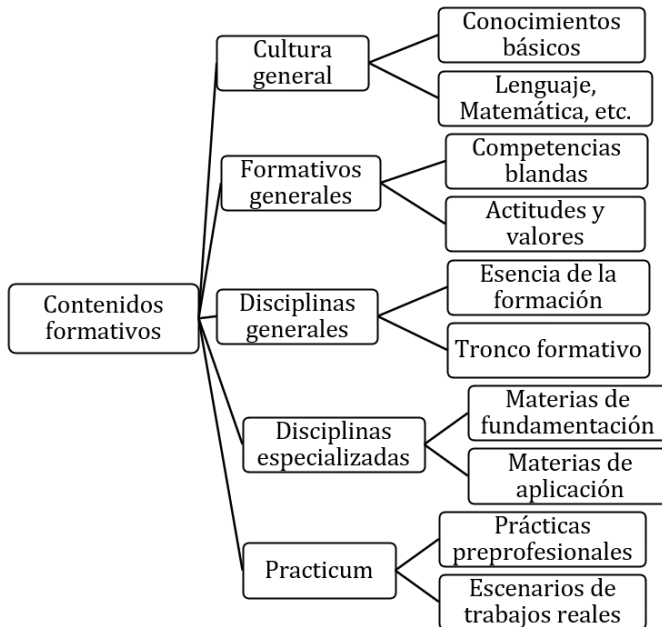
Contenidos formativos

Cultura general

Conocimientos básicos

Lenguaje, Matemática, etc.

Formativos generales

Competencias blandas

Actitudes y valores

Disciplinas generales

Esencia de la formación

Tronco formativo

Disciplinas especializadas

Materias de fundamentación

Materias de aplicación

Practicum

Prácticas preprofesionales

Escenarios de trabajos reales